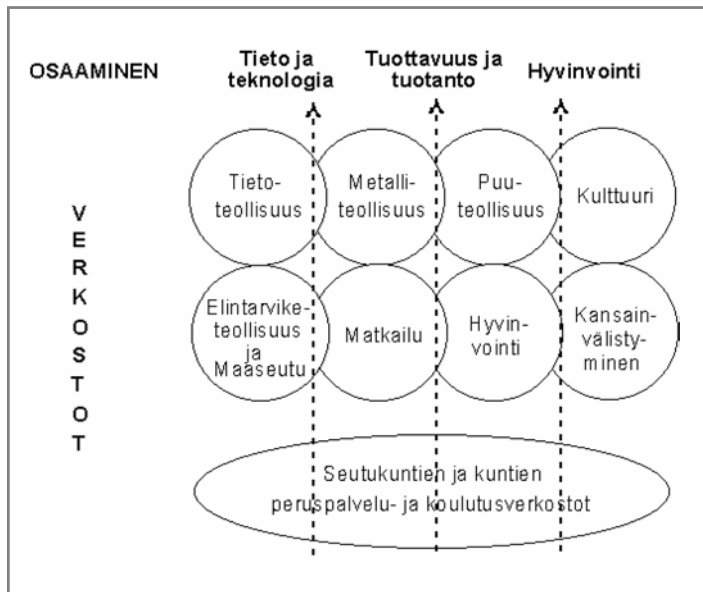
OSAAMINEN

Tieto ja teknologia

Tuottavuus ja tuotanto

Hyvinvointi

VERKOSTOT

Tietoteollisuus

Metalliteollisuus

Puuteollisuus

Kulttuuri

Elintarviketeollisuus ja Maaseutu

Matkailu

Hyvinvointi

Kansainvälistyminen

Seutukuntien ja kuntien peruspalvelu- ja koulutusverkostot